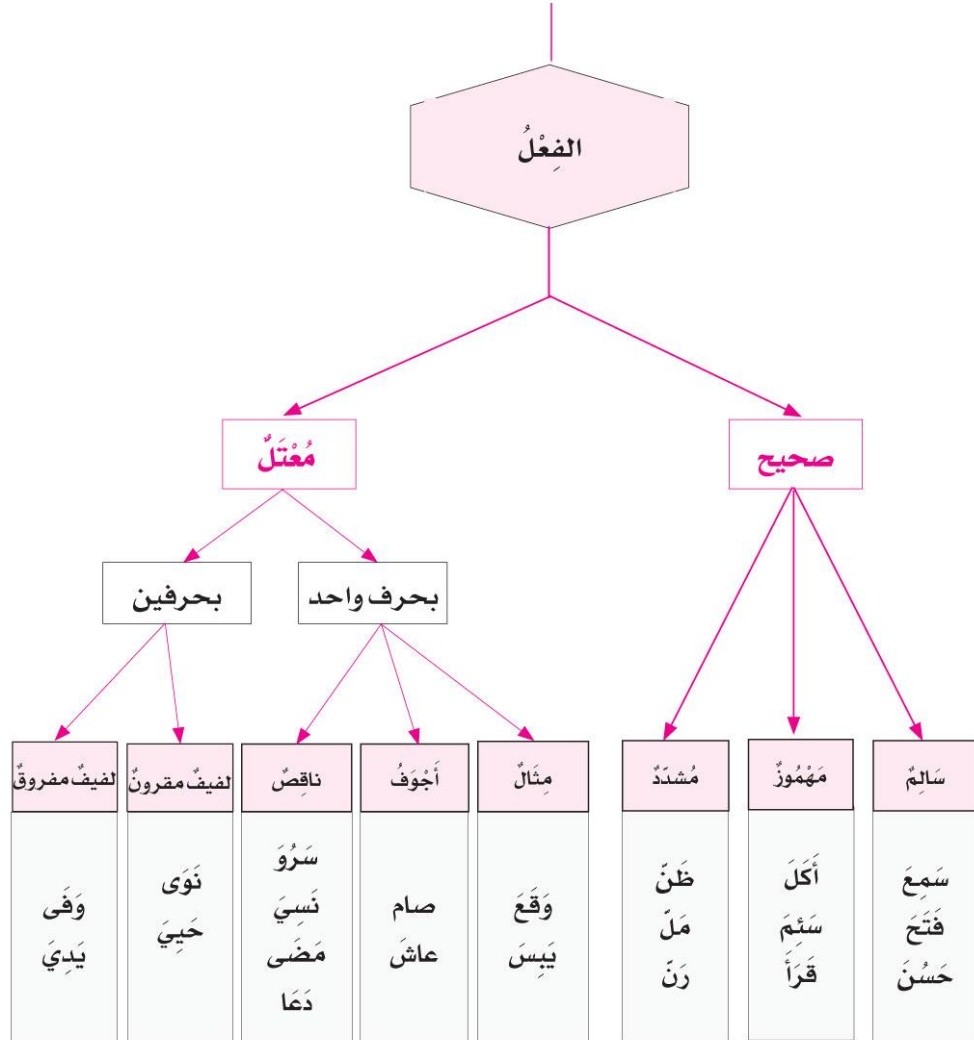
الفِعْلُ

صحيح

مُعْتَلٌ

بحرف واحد

بحرفين

سَالِمٌ
سَمِعَ
فَتَحَ
حَسُنَ

مَهْمُوزٌ
أَكَلَ
سَئِمَ
قَرَأَ

مُشدَدٌ
ظَنّ
مَلّ
رَنّ

مِثَالٌ
وَقَعَ
يَبِسَ

أَجْوَفُ
صام
عاشَ

ناقِصٌ
سَرُوَ
نَسِيَ
مَضَى
دَعَا

لفيفٌ مقرونٌ
نَوَى
حَيِيَ

لفيفٌ مفروقٌ
وَفَى
يَدِيَ